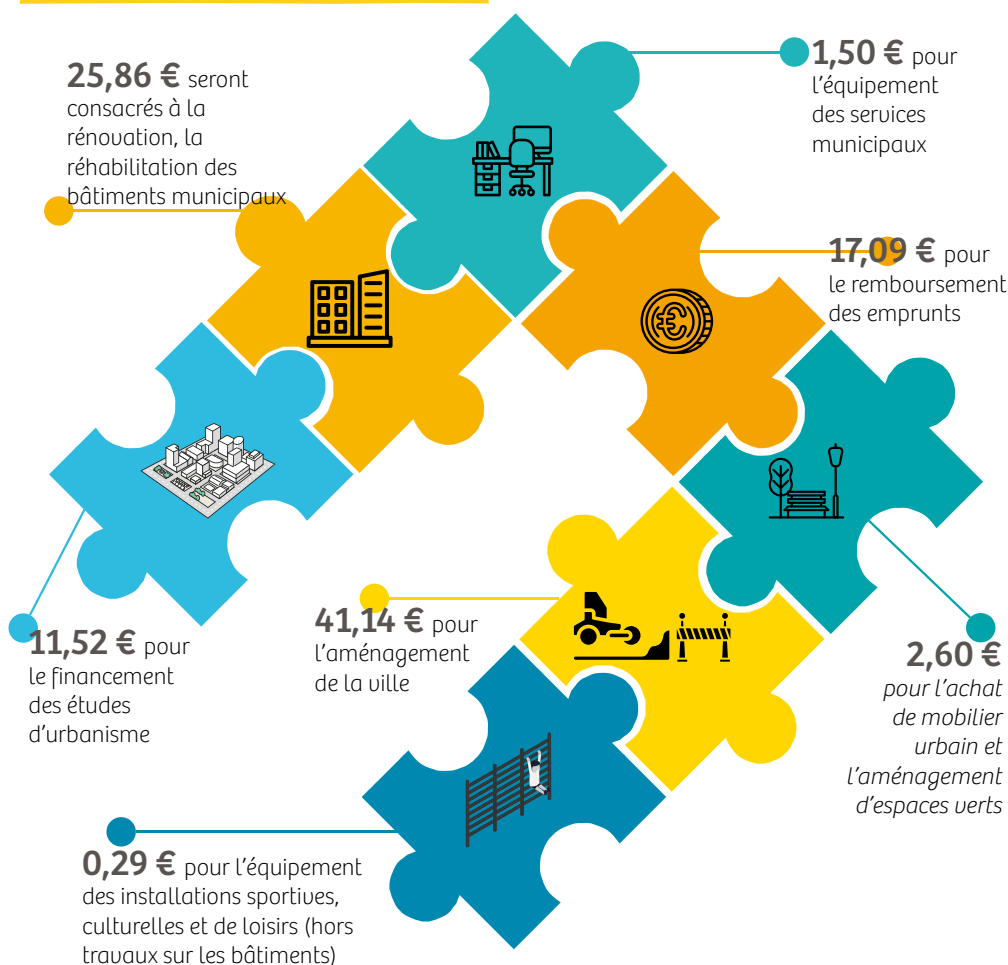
25,86 € seront consacrés à la rénovation, la réhabilitation des bâtiments municipaux

1,50 € pour l'équipement des services municipaux

17,09 € pour le remboursement des emprunts

11,52 € pour le financement des études d'urbanisme

41,14 € pour l'aménagement de la ville

2,60 € pour l'achat de mobilier urbain et l'aménagement d'espaces verts

0,29 € pour l'équipement des installations sportives, culturelles et de loisirs (hors travaux sur les bâtiments)